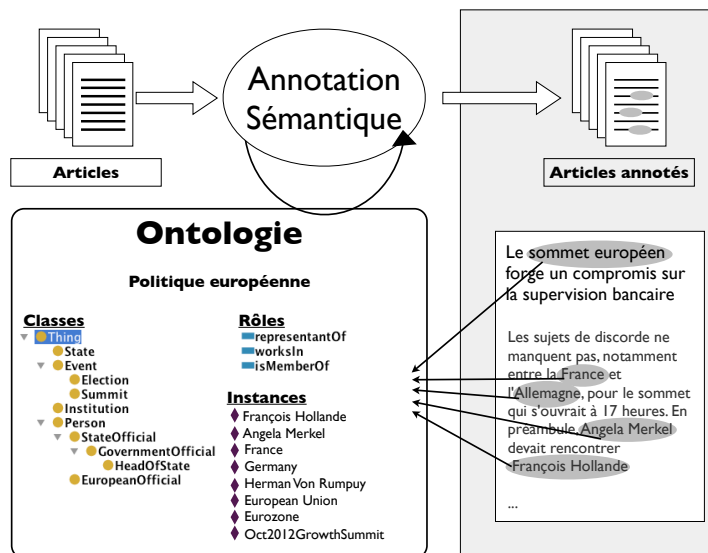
Annotation Sémantique

Articles

Articles annotés

Ontologie

Politique européenne

Classes
Thing
State
Event
Election
Summit
Institution
Person
StateOfficial
GovernmentOfficial
HeadOfState
EuropeanOfficial

Rôles
representantOf
worksIn
isMemberOf

Instances
François Hollande
Angela Merkel
France
Germany
Herman Von Rumpuy
European Union
Eurozone
Oct2012GrowthSummit

Le sommet européen forge un compromis sur la supervision bancaire

Les sujets de discorde ne manquent pas, notamment entre la France et l'Allemagne, pour le sommet qui s'ouvrait à 17 heures. En préambule, Angela Merkel devait rencontrer François Hollande

...